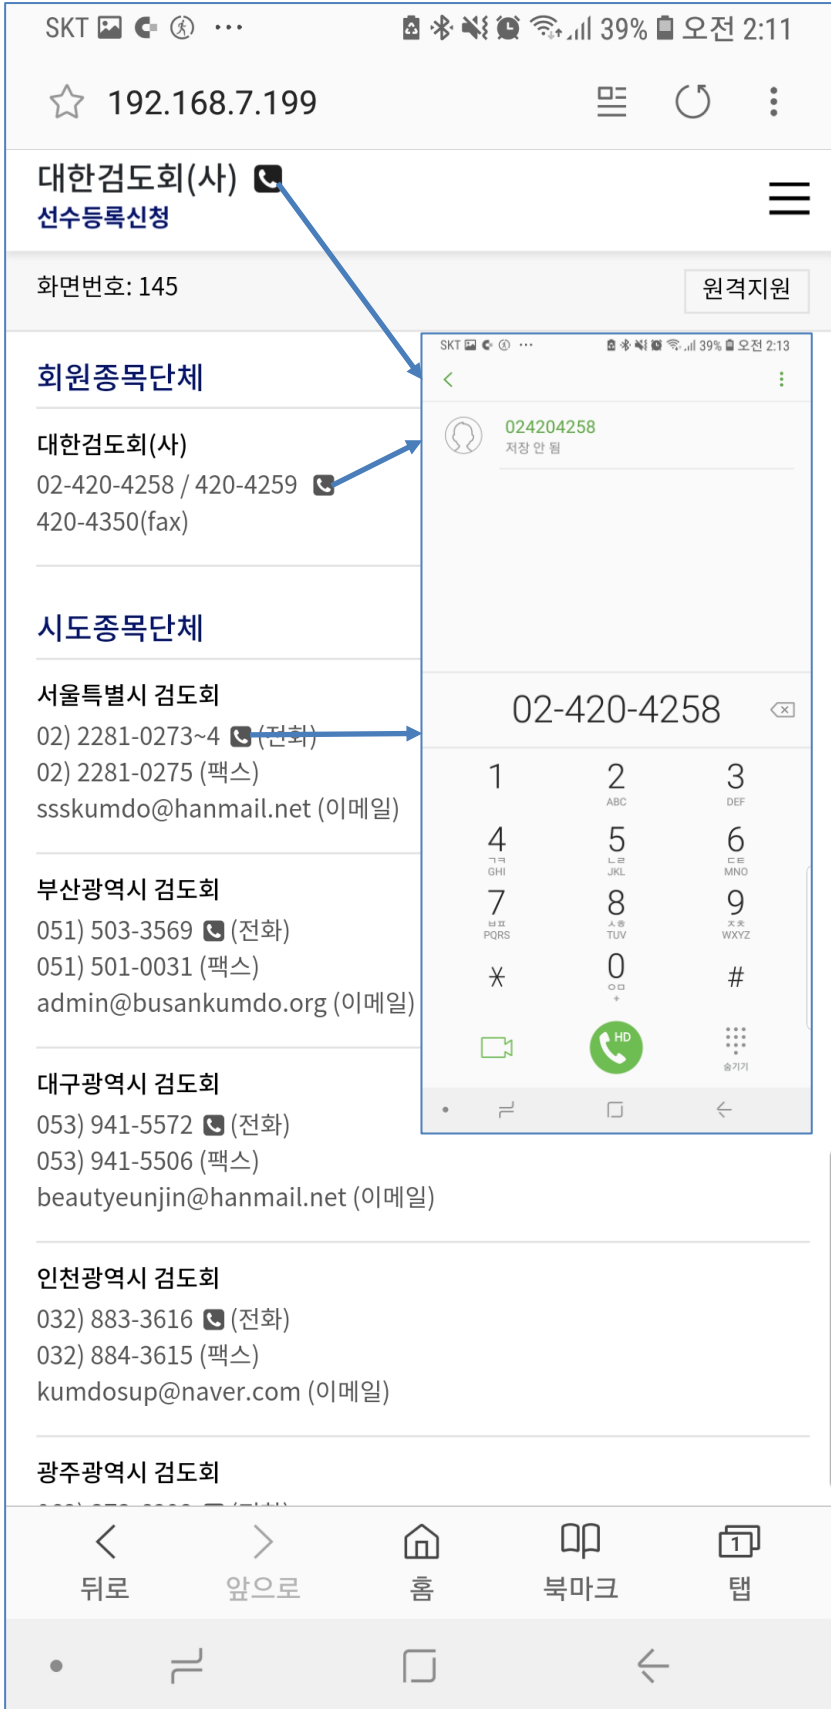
SKT ⋯ 39% 오전 2:11

192.168.7.199

대한검도회(사)
선수등록신청

화면번호: 145
원격지원

회원종목단체

대한검도회(사)
02-420-4258 / 420-4259
420-4350(fax)

시도종목단체

서울특별시 검도회
02) 2281-0273~4 (전화)
02) 2281-0275 (팩스)
ssskumdo@hanmail.net (이메일)

부산광역시 검도회
051) 503-3569 (전화)
051) 501-0031 (팩스)
admin@busankumdo.org (이메일)

대구광역시 검도회
053) 941-5572 (전화)
053) 941-5506 (팩스)
beautyeunjin@hanmail.net (이메일)

인천광역시 검도회
032) 883-3616 (전화)
032) 884-3615 (팩스)
kumdosup@naver.com (이메일)

광주광역시 검도회
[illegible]

SKT ⋯ 39% 오전 2:13

024204258
저장 안 됨

02-420-4258

1
2 ABC
3 DEF
4 ㄱㅋ GHI
5 ㄴㄹ JKL
6 ㄷㅌ MNO
7 ㅂㅍ PQRS
8 ㅅㅎ TUV
9 ㅈㅊ WXYZ
⁎
0 ㅇㅁ +
#
HD
숨기기

뒤로
앞으로
홈
북마크
1
탭